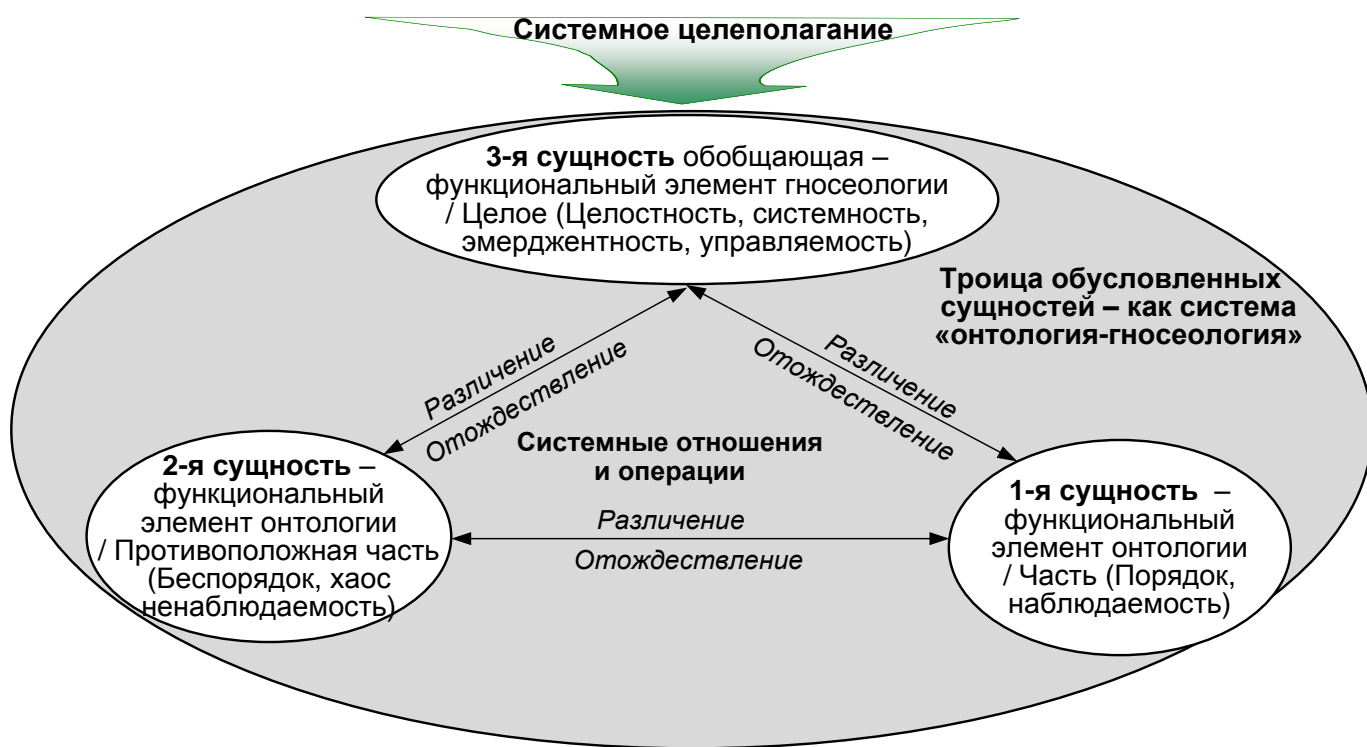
Системное целеполагание

3-я сущность обобщающая – функциональный элемент гносеологии / Целое (Целостность, системность, эмерджентность, управляемость)

Троица обусловленных сущностей – как система «онтология-гносеология»

Различение
Отождествление

Различение
Отождествление

Системные отношения и операции

2-я сущность – функциональный элемент онтологии / Противоположная часть (Беспорядок, хаос ненаблюдаемость)

Различение
Отождествление

1-я сущность – функциональный элемент онтологии / Часть (Порядок, наблюдаемость)